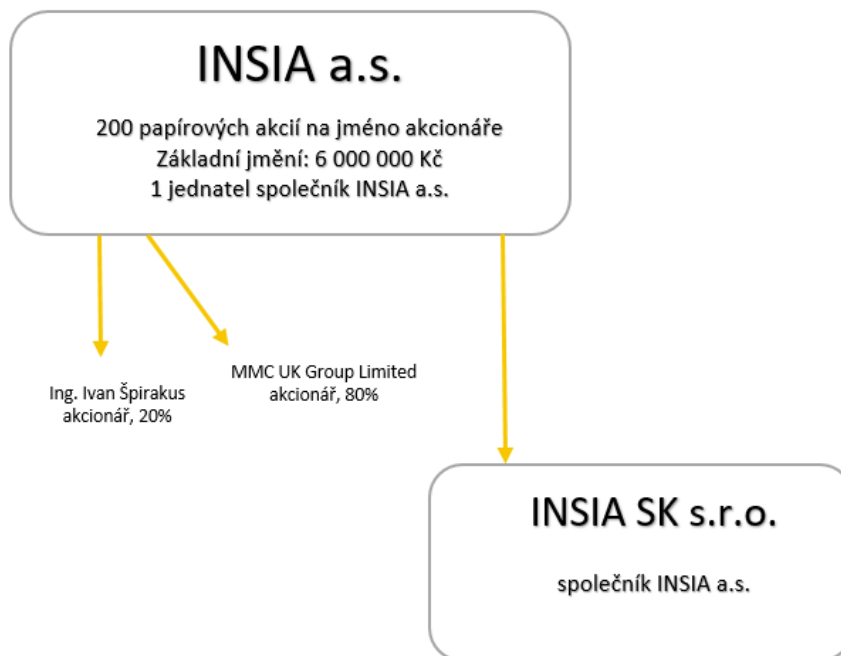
INSIA a.s.

200 papírových akcií na jméno akcionáře
Základní jmění: 6 000 000 Kč
1 jednatel společník INSIA a.s.

Ing. Ivan Špirakus
akcionář, 20%

MMC UK Group Limited
akcionář, 80%

INSIA SK s.r.o.

společník INSIA a.s.